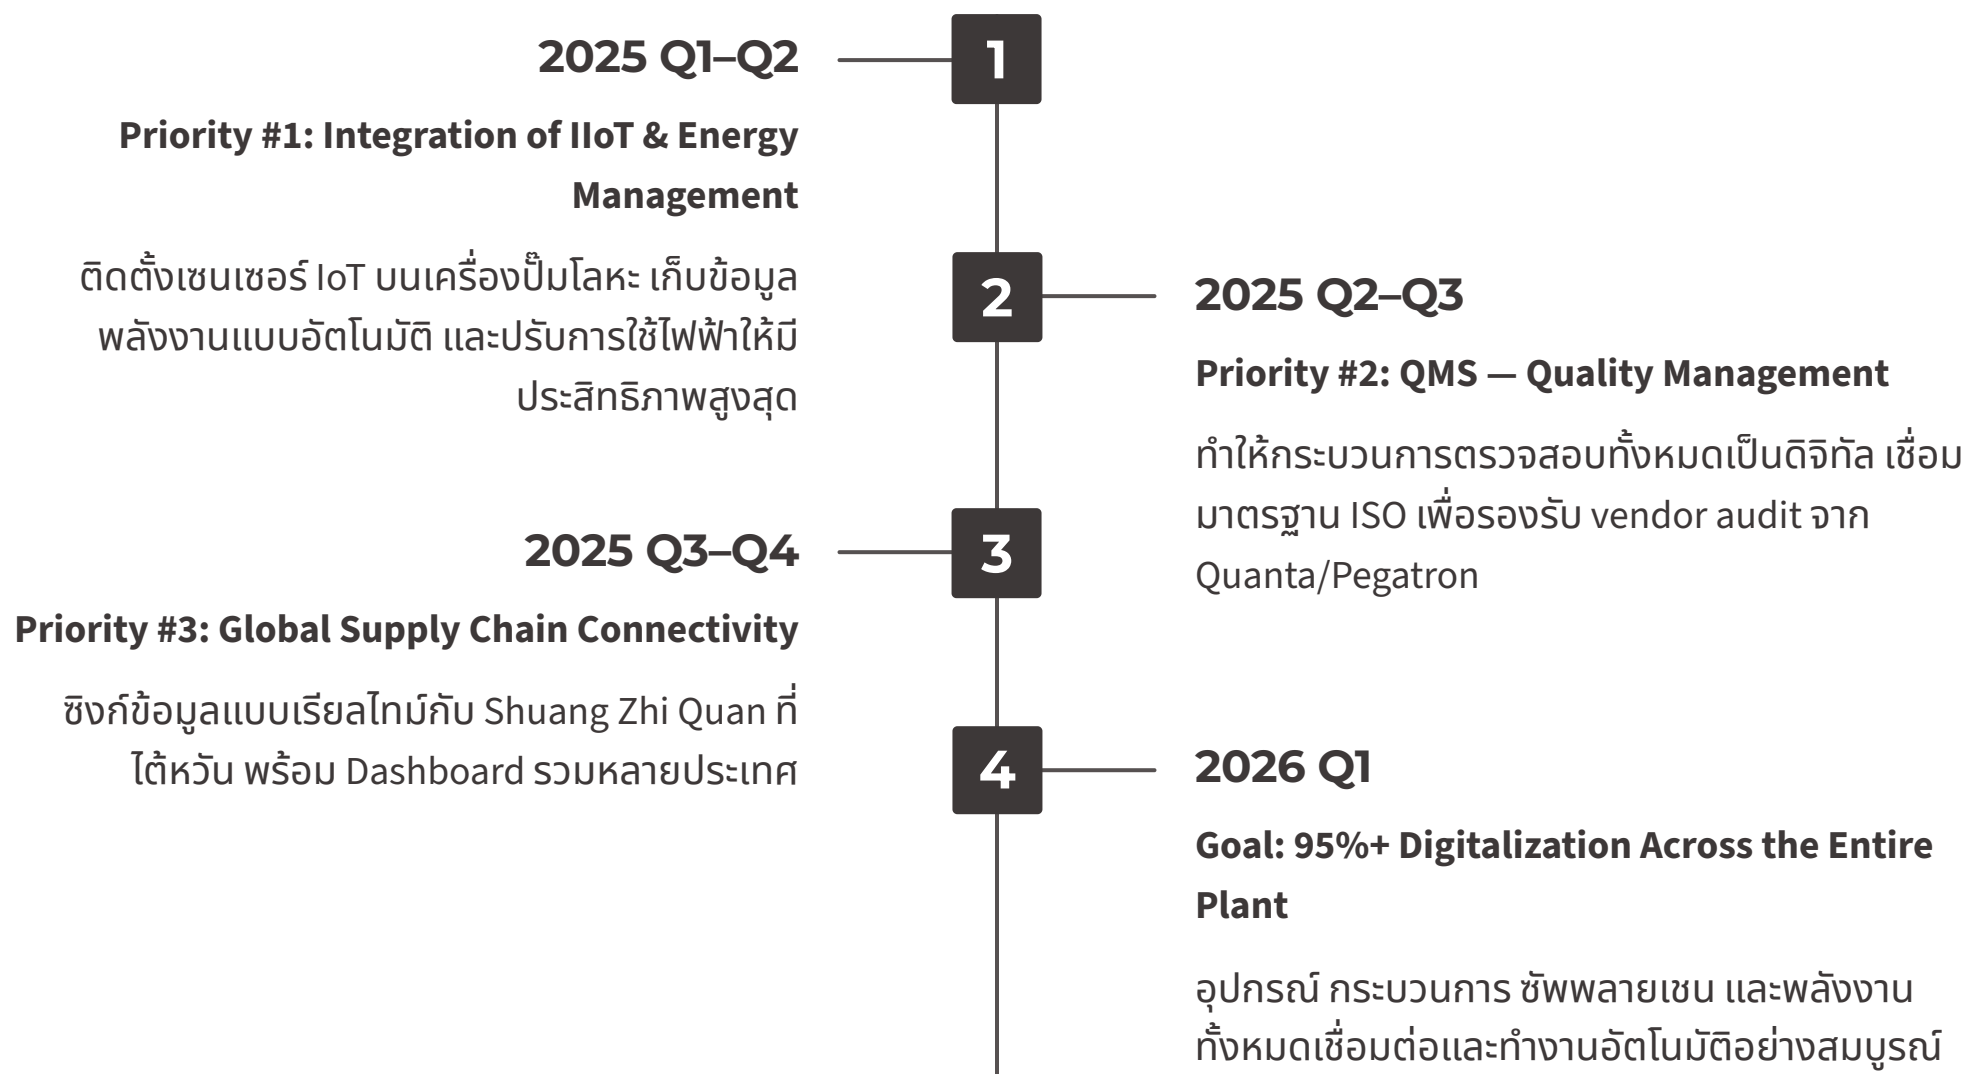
2025 Q1–Q2

1

Priority #1: Integration of IIoT & Energy Management

ติดตั้งเซนเซอร์ IoT บนเครื่องปั๊มโลหะ เก็บข้อมูลพลังงานแบบอัตโนมัติ และปรับการใช้ไฟฟ้าให้มีประสิทธิภาพสูงสุด

2

2025 Q2–Q3

Priority #2: QMS — Quality Management

ทำให้กระบวนการตรวจสอบทั้งหมดเป็นดิจิทัล เชื่อมมาตรฐาน ISO เพื่อรองรับ vendor audit จาก Quanta/Pegatron

2025 Q3–Q4

3

Priority #3: Global Supply Chain Connectivity

ซิงก์ข้อมูลแบบเรียลไทม์กับ Shuang Zhi Quan ที่ไต้หวัน พร้อม Dashboard รวมหลายประเทศ

4

2026 Q1

Goal: 95%+ Digitalization Across the Entire Plant

อุปกรณ์ กระบวนการ ซัพพลายเชน และพลังงานทั้งหมดเชื่อมต่อและทำงานอัตโนมัติอย่างสมบูรณ์